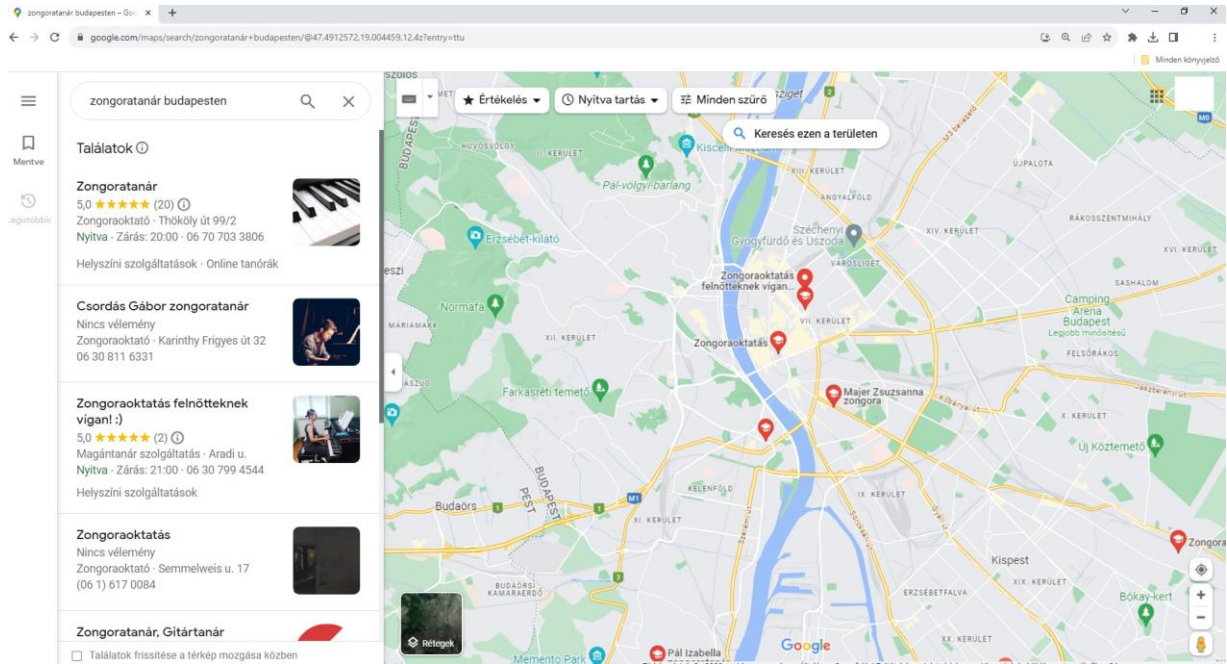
zongoratanár budapesten – Goo ×
google.com/maps/search/zongoratanár+budapesten/@47.4912572,19.004459,12.4z?entry=ttu
Minden könyvjelző

Mentve
Legutóbbi

zongoratanár budapesten

Találatok

Zongoratanár
5,0 ★★★★★ (20)
Zongoraoktató · Thököly út 99/2
Nyitva · Zárás: 20:00 · 06 70 703 3806
Helyszíni szolgáltatások · Online tanórák

Csordás Gábor zongoratanár
Nincs vélemény
Zongoraoktató · Karinthy Frigyes út 32
06 30 811 6331

Zongoraoktatás felnőtteknek vigan! :)
5,0 ★★★★★ (2)
Magántanár szolgáltatás · Aradi u.
Nyitva · Zárás: 21:00 · 06 30 799 4544
Helyszíni szolgáltatások

Zongoraoktatás
Nincs vélemény
Zongoraoktató · Semmelweis u. 17
(06 1) 617 0084

Zongoratanár, Gitártanár

Találatok frissítése a térkép mozgása közben

Értékelés
Nyitva tartás
Minden szűrő
Keresés ezen a területen

HŰVÖSVÖLGY
II. KERÜLET
Kiscelli Múzeum
Pál-völgyi-barlang
XIII. KERÜLET
ANGYALFÖLD
ÚJPALOTA
RÁKOSSZENTMIHÁLY
Erzsébet-kilátó
Széchenyi Gyógyfürdő és Uszoda
XIV. KERÜLET
VÁROSLIGET
XVI. KERÜLET
SASHALOM
Zongoraoktatás felnőtteknek vigan...
Normafa
Camping Arena Budapest
Legjobb minősítésű
MÁRIAKASS
XII. KERÜLET
VII. KERÜLET
FELSŐRÁKOS
Zongoraoktatás
Farkasréti temető
Majer Zsuzsanna zongora
X. KERÜLET
Új Köztemető
KELENFÖLD
IX. KERÜLET
Budaörs
XI. KERÜLET
BUDAPEST
M1
Zongora
Kispest
XIX. KERÜLET
BUDAÖRSI KAMARAERDŐ
ERZSÉBETFALVA
Bókay-kert
Rétegek
Pál Izabella
Memento Park
Google
XX. KERÜLET